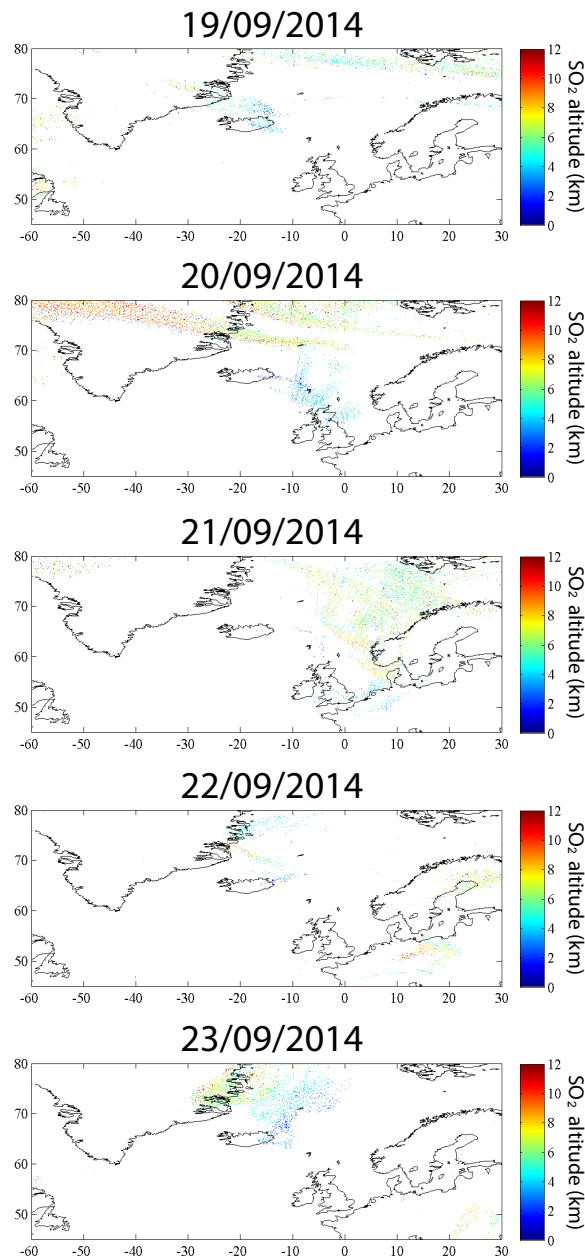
19/09/2014

80
70
60
50
-60 -50 -40 -30 -20 -10 0 10 20 30

12
10
8
6
4
2
0
$SO_2$ altitude (km)

20/09/2014

80
70
60
50
-60 -50 -40 -30 -20 -10 0 10 20 30

12
10
8
6
4
2
0
$SO_2$ altitude (km)

21/09/2014

80
70
60
50
-60 -50 -40 -30 -20 -10 0 10 20 30

12
10
8
6
4
2
0
$SO_2$ altitude (km)

22/09/2014

80
70
60
50
-60 -50 -40 -30 -20 -10 0 10 20 30

12
10
8
6
4
2
0
$SO_2$ altitude (km)

23/09/2014

80
70
60
50
-60 -50 -40 -30 -20 -10 0 10 20 30

12
10
8
6
4
2
0
$SO_2$ altitude (km)